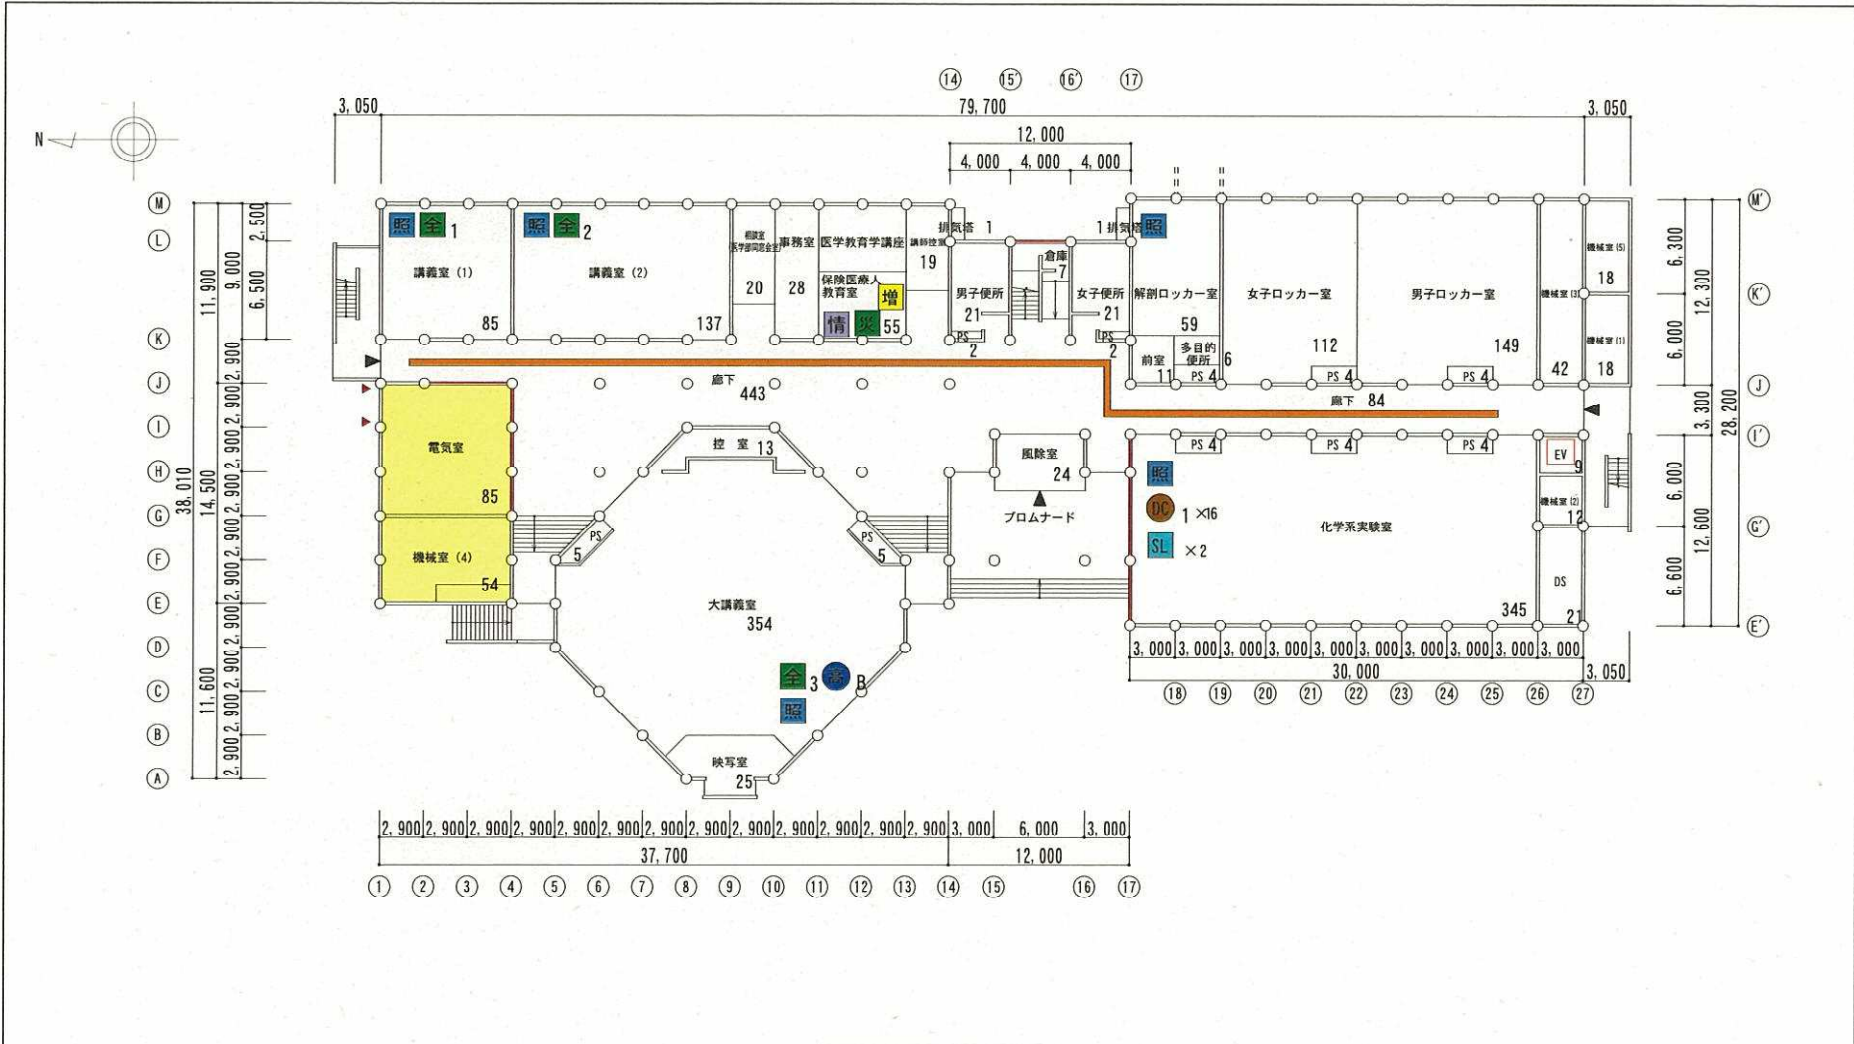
⑭ ⑮' ⑯' ⑰

3,050 79,700 3,050

12,000

4,000 4,000 4,000

N

Ⓜ Ⓛ Ⓚ Ⓙ Ⓘ Ⓗ Ⓖ Ⓕ Ⓔ Ⓓ Ⓒ Ⓑ Ⓐ

2,500 9,000 6,500 11,900 2,900 2,900 2,900 2,900 2,900 2,900 14,500 38,010 2,900 2,900 2,900 2,900 11,600

照 全 1
講義室 (1)
85

照 全 2
講義室 (2)
137

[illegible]
20

事務室
28

医学教育学講座
保険医療人教育室
増
情 災 55

講師控室
19

排気塔 1

男子便所
21
PS
2

倉庫
7

女子便所
21
PS
2

1 排気塔 照

解剖ロッカー室
59

前室
11

多目的便所
6

PS 4

女子ロッカー室
112

PS 4

男子ロッカー室
149

PS 4

機械室 (3)
42

機械室 (5)
18

機械室 (1)
18

廊下
443

廊下 84

電気室
85

機械室 (4)
54

控室 13

PS
5

PS
5

大講義室
354

全 3 高 B
照

映写室
25

風除室
24

プロムナード

照
DC 1 ×16
SL ×2

PS 4 PS 4 PS 4

化学系実験室
345

EV
9

機械室 (2)
12

DS
21

Ⓜ' Ⓚ' Ⓙ Ⓘ' Ⓖ' Ⓔ'

6,300 6,000 12,300 3,300 28,200 6,000 6,600 12,600

3,000 3,000 3,000 3,000 3,000 3,000 3,000 3,000 3,000 3,000
30,000
3,050

⑱ ⑲ ⑳ ㉑ ㉒ ㉓ ㉔ ㉕ ㉖ ㉗

2,900 2,900 2,900 2,900 2,900 2,900 2,900 2,900 2,900 2,900 2,900 2,900 2,900 3,000 6,000 3,000
37,700 12,000

① ② ③ ④ ⑤ ⑥ ⑦ ⑧ ⑨ ⑩ ⑪ ⑫ ⑬ ⑭ ⑮ ⑯ ⑰